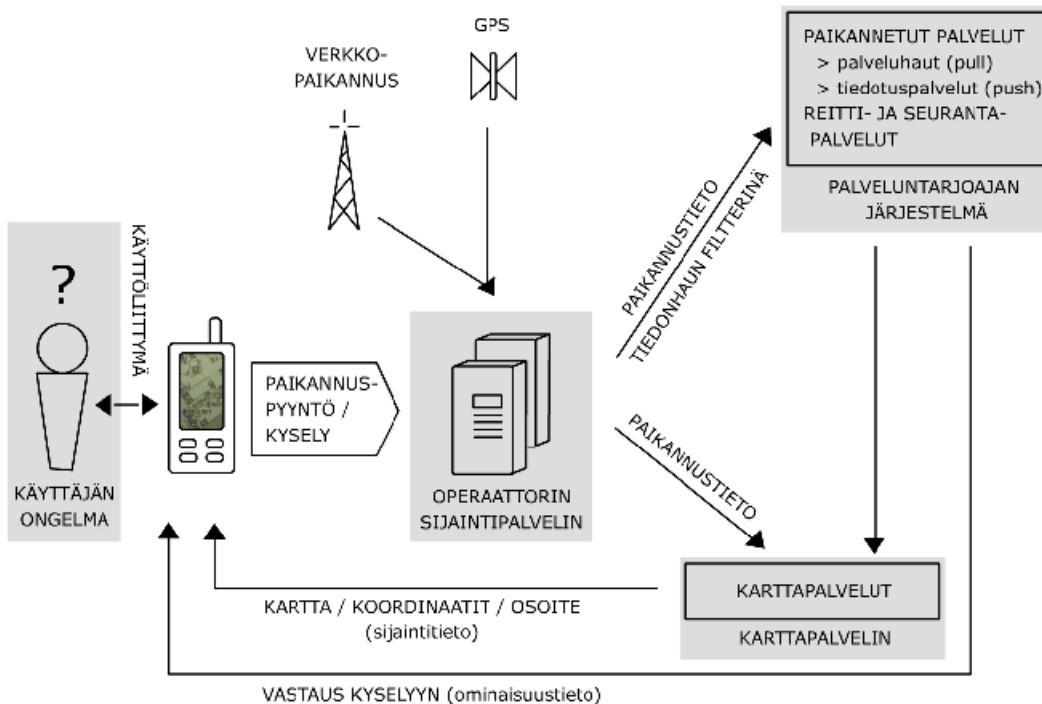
GPS

VERKKO-PAIKANNUS

PAIKANNETUT PALVELUT
> palveluhaut (pull)
> tiedotuspalvelut (push)
REITTI- JA SEURANTA-PALVELUT

PALVELUNTARJOAJAN JÄRJESTELMÄ

PAIKANNUSTIETO
TIEDONHAUN FILTTERINÄ

?

KÄYTTÖLIITTYMÄ

PAIKANNUS-PYYNTÖ / KYSELY

OPERAATTORIN SIJAINTIPALVELIN

PAIKANNUSTIETO

KÄYTTÄJÄN ONGELMA

KARTTAPALVELUT

KARTTAPALVELIN

KARTTA / KOORDINAATIT / OSOITE
(sijaintitieto)

VASTAUS KYSELYYN (ominaisuustieto)